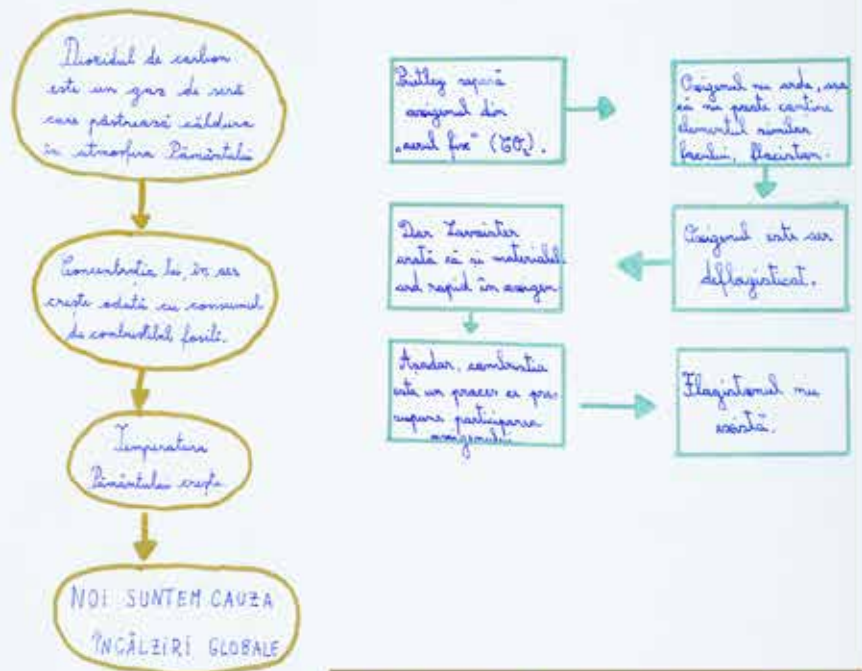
Dioxidul de carbon este un gaz de seră care păstrează căldura în atmosfera Pământului

Concentrația lui în aer crește odată cu consumul de combustibili fosili.

Temperatura Pământului crește

NOI SUNTEM CAUZA ÎNCĂLZIRII GLOBALE

Priestley separă oxigenul din „aerul fix" ($CO_2$).

Oxigenul nu arde, asa că nu poate contine elementul numit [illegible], flogiston.

Oxigenul este aer deflogisticat.

Dar Lavoisier arată că și materialele ard rapid în oxigen

Așadar, combustia este un proces ce presupune participarea oxigenului.

Flogistonul nu există.